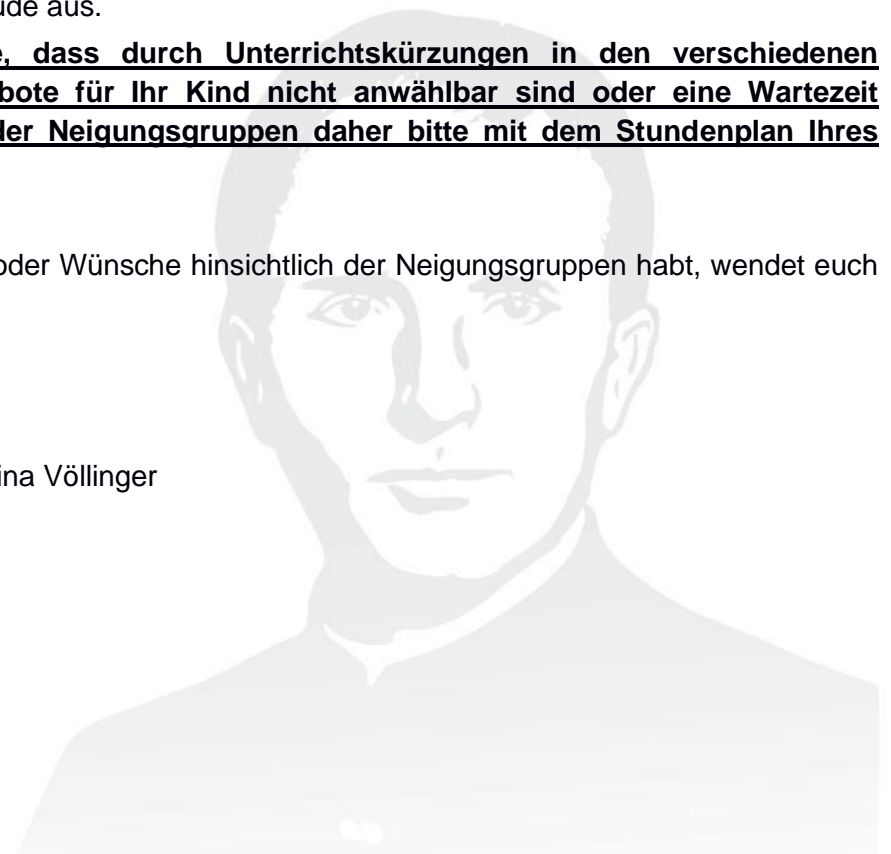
ude aus.

e, dass durch Unterrichtskürzungen in den verschiedenen bote für Ihr Kind nicht anwählbar sind oder eine Wartezeit der Neigungsgruppen daher bitte mit dem Stundenplan Ihres

oder Wünsche hinsichtlich der Neigungsgruppen habt, wendet euch

ina Völlinger